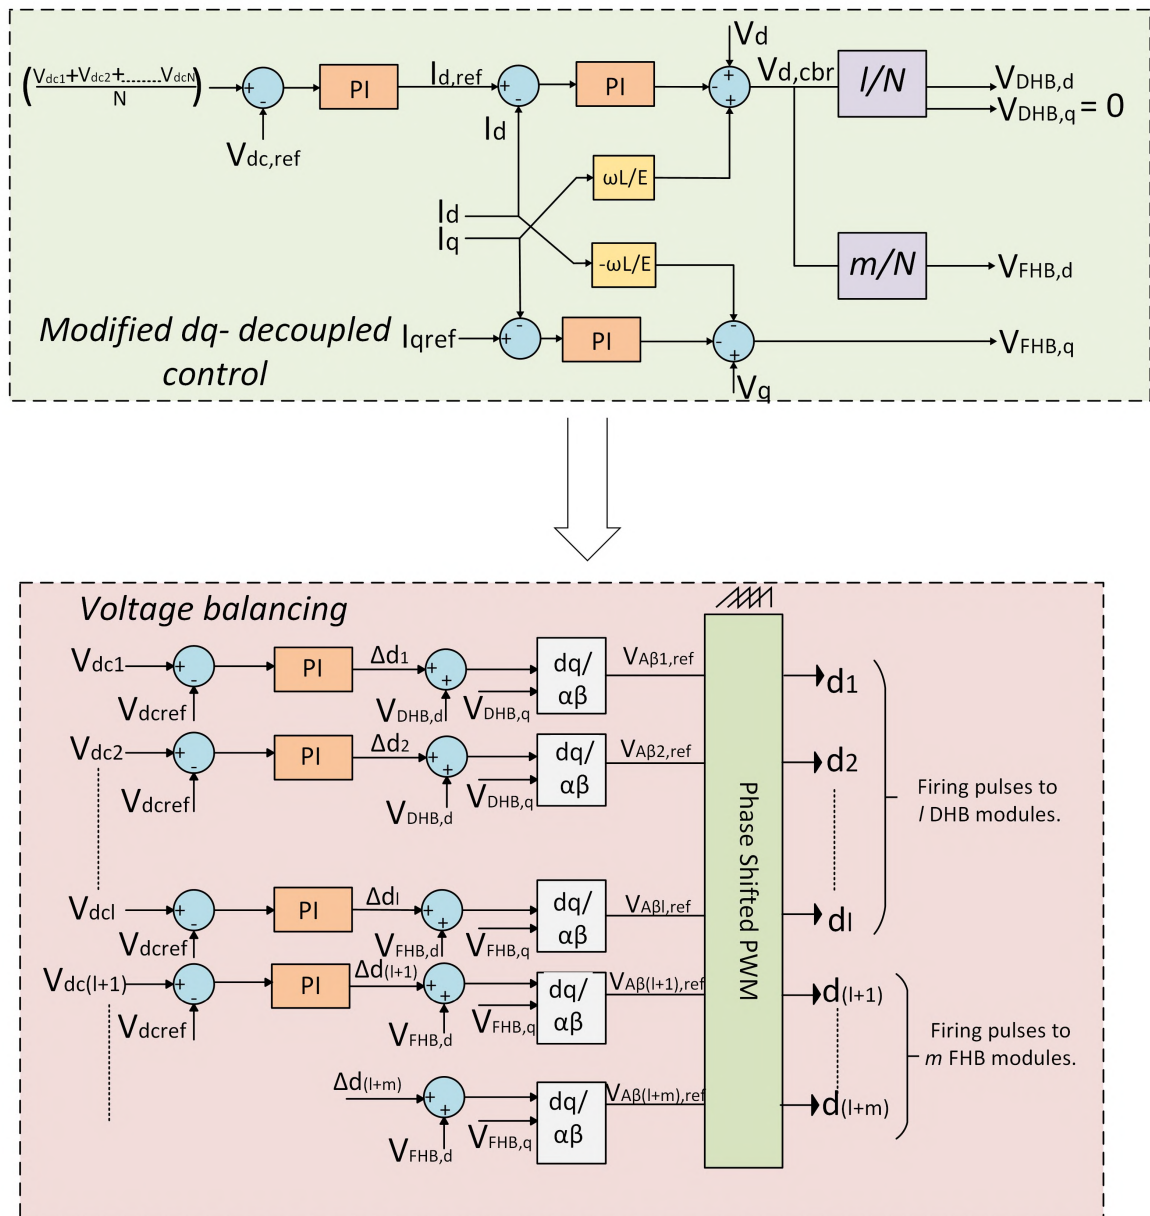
$\left(\frac{V_{dc1}+V_{dc2}+......V_{dcN}}{N}\right)$

+
-
PI
$I_{d,ref}$
+
-
PI
$V_d$
-
+
+
$V_{d,cbr}$
$l/N$
$V_{DHB,d}$
$V_{DHB,q} = 0$

$V_{dc,ref}$

$I_d$

ωL/E

$I_d$
$I_q$

-ωL/E

$m/N$
$V_{FHB,d}$

Modified dq- decoupled control
$I_{qref}$
+
-
PI
-
-
+
$V_{FHB,q}$
$V_q$

Voltage balancing

$V_{dc1}$
+
-
$V_{dcref}$
PI
$\Delta d_1$
+
+
$V_{DHB,d}$
$V_{DHB,q}$
dq/ αβ
$V_{A\beta1,ref}$

$V_{dc2}$
+
-
$V_{dcref}$
PI
$\Delta d_2$
+
+
$V_{DHB,d}$
$V_{DHB,q}$
dq/ αβ
$V_{A\beta2,ref}$

$V_{dcl}$
+
-
$V_{dcref}$
PI
$\Delta d_l$
+
+
$V_{FHB,d}$
$V_{FHB,q}$
dq/ αβ
$V_{A\beta l,ref}$

$V_{dc(l+1)}$
+
-
$V_{dcref}$
PI
$\Delta d_{(l+1)}$
+
+
$V_{FHB,d}$
$V_{FHB,q}$
dq/ αβ
$V_{A\beta(l+1),ref}$

$\Delta d_{(l+m)}$
+
+
$V_{FHB,d}$
$V_{FHB,q}$
dq/ αβ
$V_{A\beta(l+m),ref}$

Phase Shifted PWM

$d_1$
$d_2$
$d_l$
Firing pulses to $l$ DHB modules.

$d_{(l+1)}$
$d_{(l+m)}$
Firing pulses to $m$ FHB modules.